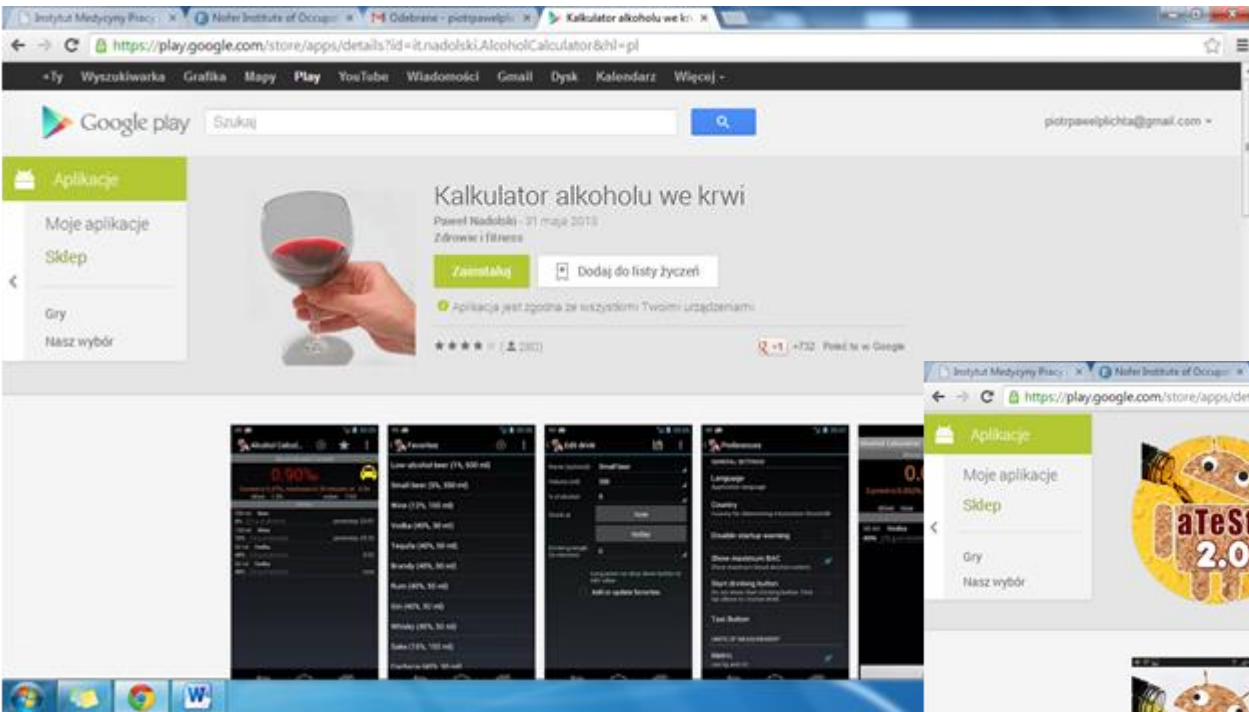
Instytut Medycyny Pracy × Nofer Institute of Occup × Odebrane - piotrpawelpl × Kalkulator alkoholu we kr ×

https://play.google.com/store/apps/details?id=it.nadolski.AlcoholCalculator&hl=pl

+Ty Wyszukiwarka Grafika Mapy Play YouTube Wiadomości Gmail Dysk Kalendarz Więcej -

Google play Szukaj

piotrpawelplichta@gmail.com

Aplikacje

Moje aplikacje

Sklep

Gry

Nasz wybór

Kalkulator alkoholu we krwi

Paweł Nadolski - 31 maja 2013

Zdrowie i fitness

Zainstaluj

Dodaj do listy życzeń

Aplikacja jest zgodna ze wszystkimi Twoimi urządzeniami

★★★★ (280)

+1 +732 Poleć to w Google

Alcohol Calcul...

0.90%

Favorites

Low alcohol beer (1%, 500 ml)

Small beer (5%, 330 ml)

Wine (12%, 150 ml)

Vodka (40%, 50 ml)

Tequila (40%, 50 ml)

Brandy (40%, 50 ml)

Rum (40%, 50 ml)

Gin (40%, 50 ml)

Whisky (40%, 50 ml)

Sake (15%, 100 ml)

Edit drink

Small beer

Now

Add or update favorites

Preferences

Language

Country

Disable startup warning

Show maximum BAC

Start drinking button

Taxi Button

Metric

Instytut Medycyny Pracy × Nofer Institute of Occup ×

https://play.google.com/store/apps/de

Aplikacje

Moje aplikacje

Sklep

Gry

Nasz wybór

aTeSt 2.0

Vodka